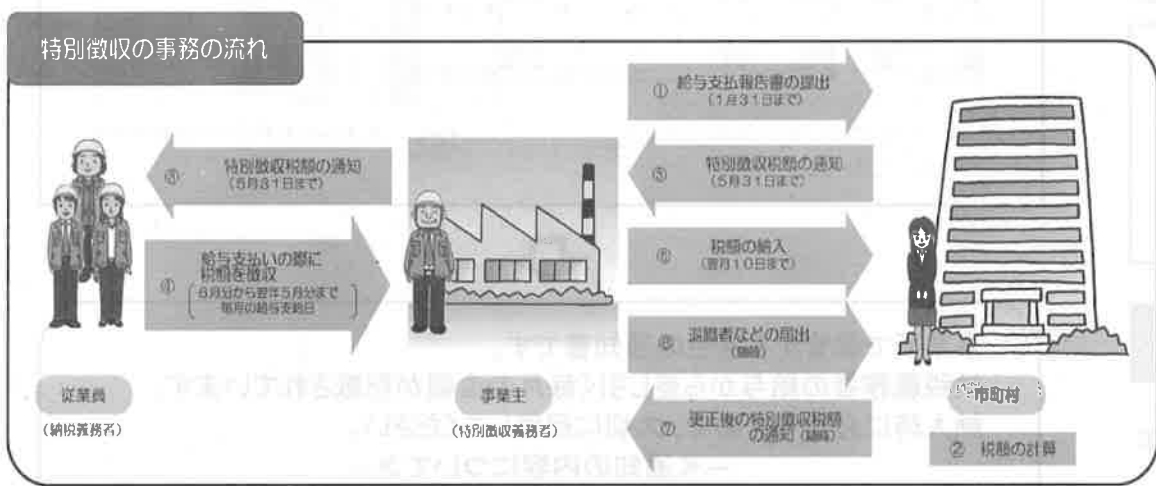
特別徴収の事務の流れ

③ 特別徴収税額の通知
（5月31日まで）

④ 給与支払いの際に税額を徴収
（6月分から翌年5月分まで 毎月の給与支給日）

① 給与支払報告書の提出
（1月31日まで）

③ 特別徴収税額の通知
（5月31日まで）

⑤ 税額の納入
（翌月10日まで）

⑥ 退職者などの届出
（随時）

⑦ 更正後の特別徴収税額の通知（随時）

従業員
（納税義務者）

事業主
（特別徴収義務者）

市町村

② 税額の計算